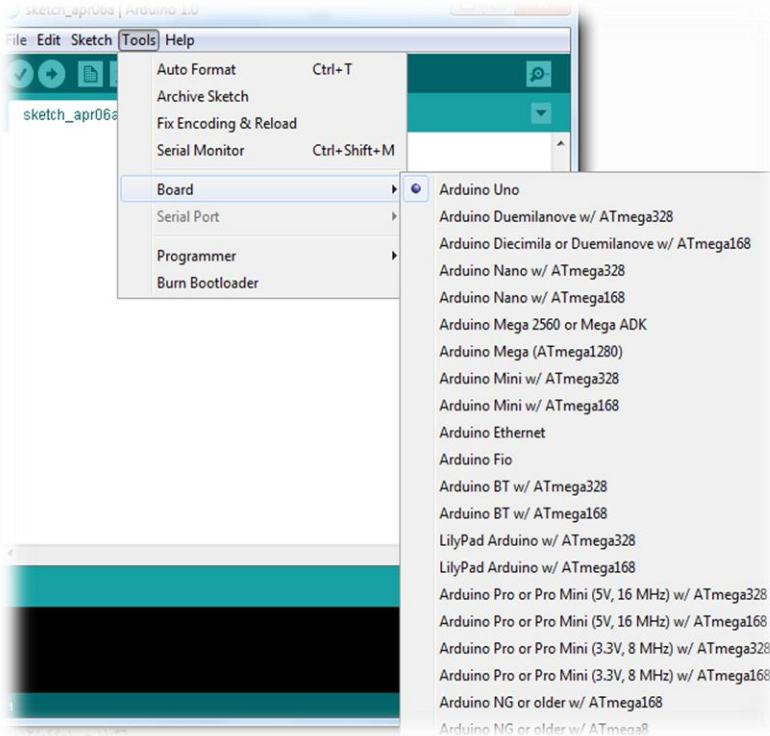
sketch_apr06a | Arduino 1.0

File Edit Sketch Tools Help

sketch_apr06a

Auto Format Ctrl+T
Archive Sketch
Fix Encoding & Reload
Serial Monitor Ctrl+Shift+M

Board
Serial Port

Programmer
Burn Bootloader

Arduino Uno
Arduino Duemilanove w/ ATmega328
Arduino Diecimila or Duemilanove w/ ATmega168
Arduino Nano w/ ATmega328
Arduino Nano w/ ATmega168
Arduino Mega 2560 or Mega ADK
Arduino Mega (ATmega1280)
Arduino Mini w/ ATmega328
Arduino Mini w/ ATmega168
Arduino Ethernet
Arduino Fio
Arduino BT w/ ATmega328
Arduino BT w/ ATmega168
LilyPad Arduino w/ ATmega328
LilyPad Arduino w/ ATmega168
Arduino Pro or Pro Mini (5V, 16 MHz) w/ ATmega328
Arduino Pro or Pro Mini (5V, 16 MHz) w/ ATmega168
Arduino Pro or Pro Mini (3.3V, 8 MHz) w/ ATmega328
Arduino Pro or Pro Mini (3.3V, 8 MHz) w/ ATmega168
Arduino NG or older w/ ATmega168
Arduino NG or older w/ ATmega8